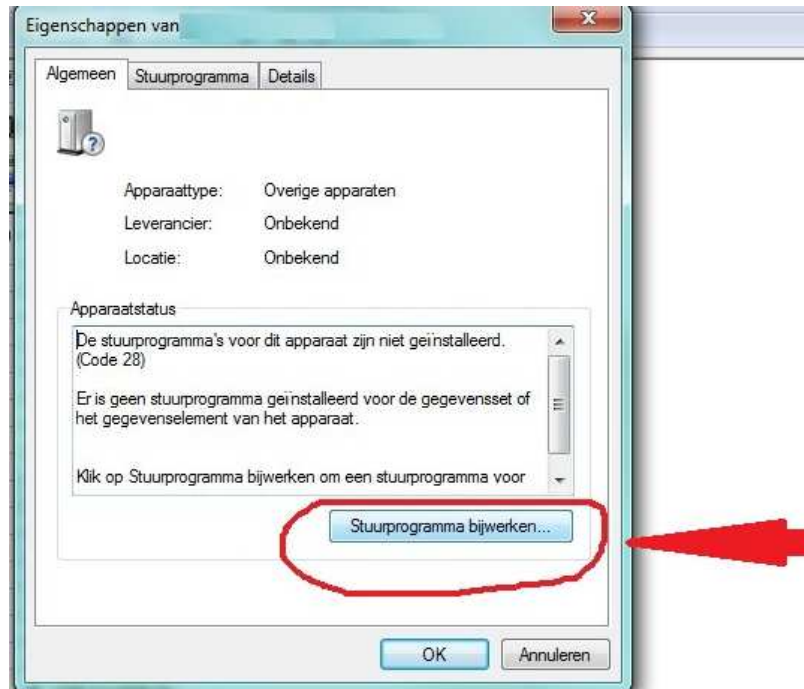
Eigenschappen van

Algemeen | Stuurprogramma | Details

Apparaattype: Overige apparaten
Leverancier: Onbekend
Locatie: Onbekend

Apparaatstatus

De stuurprogramma's voor dit apparaat zijn niet geïnstalleerd. (Code 28)

Er is geen stuurprogramma geïnstalleerd voor de gegevensset of het gegevenselement van het apparaat.

Klik op Stuurprogramma bijwerken om een stuurprogramma voor

Stuurprogramma bijwerken...

OK | Annuleren